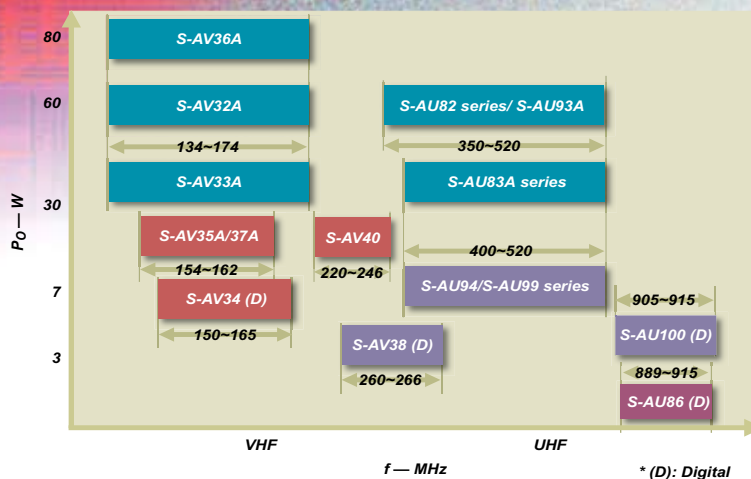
80
60
30
7
3
$P_O$ — W

S-AV36A
S-AV32A
134~174
S-AV33A
S-AV35A/37A
154~162
S-AV34 (D)
150~165
S-AV40
220~246
S-AV38 (D)
260~266
S-AU82 series/ S-AU93A
350~520
S-AU83A series
400~520
S-AU94/S-AU99 series
905~915
S-AU100 (D)
889~915
S-AU86 (D)

VHF
UHF
f — MHz
* (D): Digital